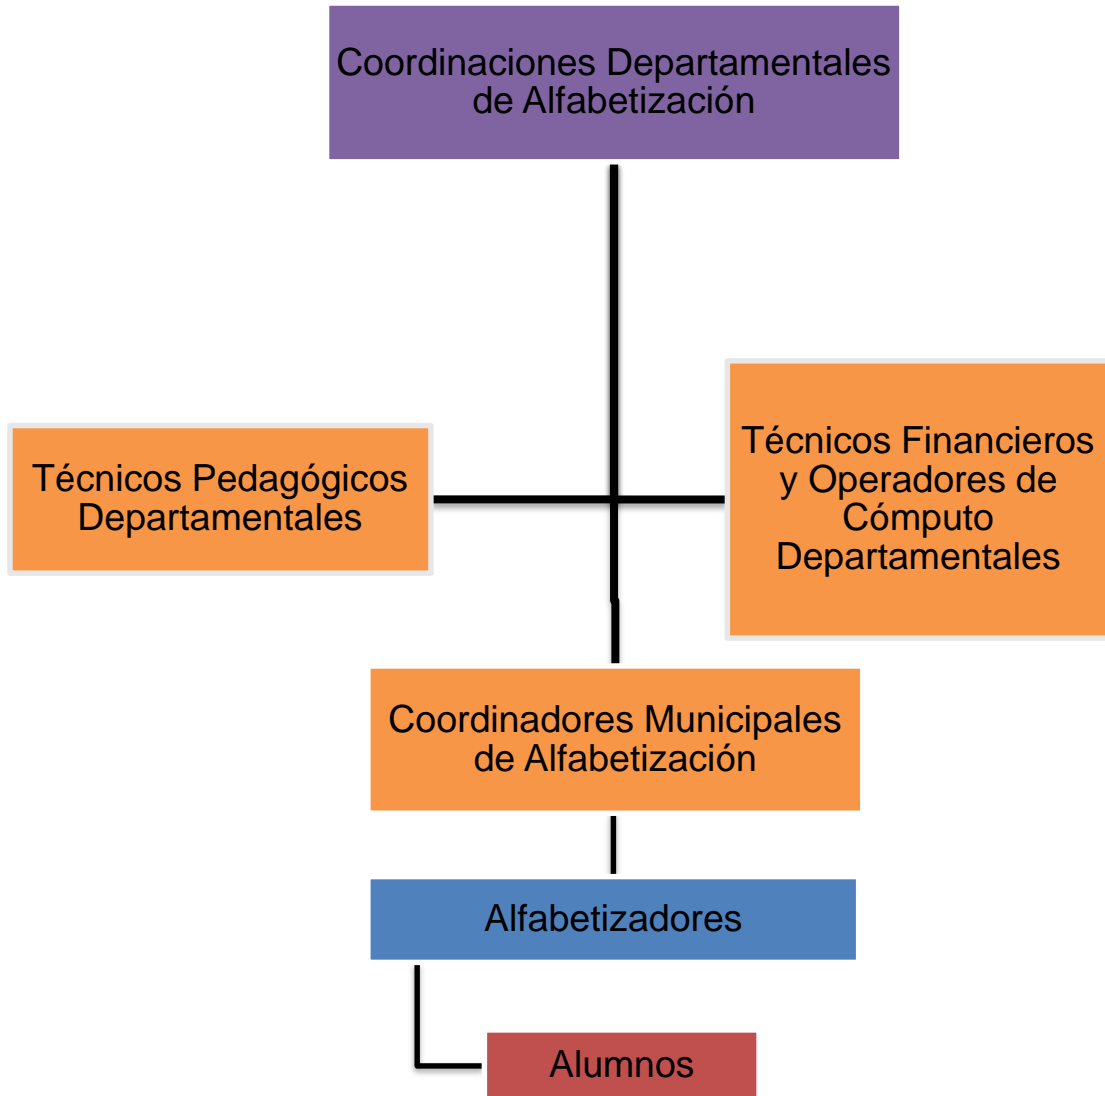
Coordinaciones Departamentales de Alfabetización

Técnicos Pedagógicos Departamentales

Técnicos Financieros y Operadores de Cómputo Departamentales

Coordinadores Municipales de Alfabetización

Alfabetizadores

Alumnos